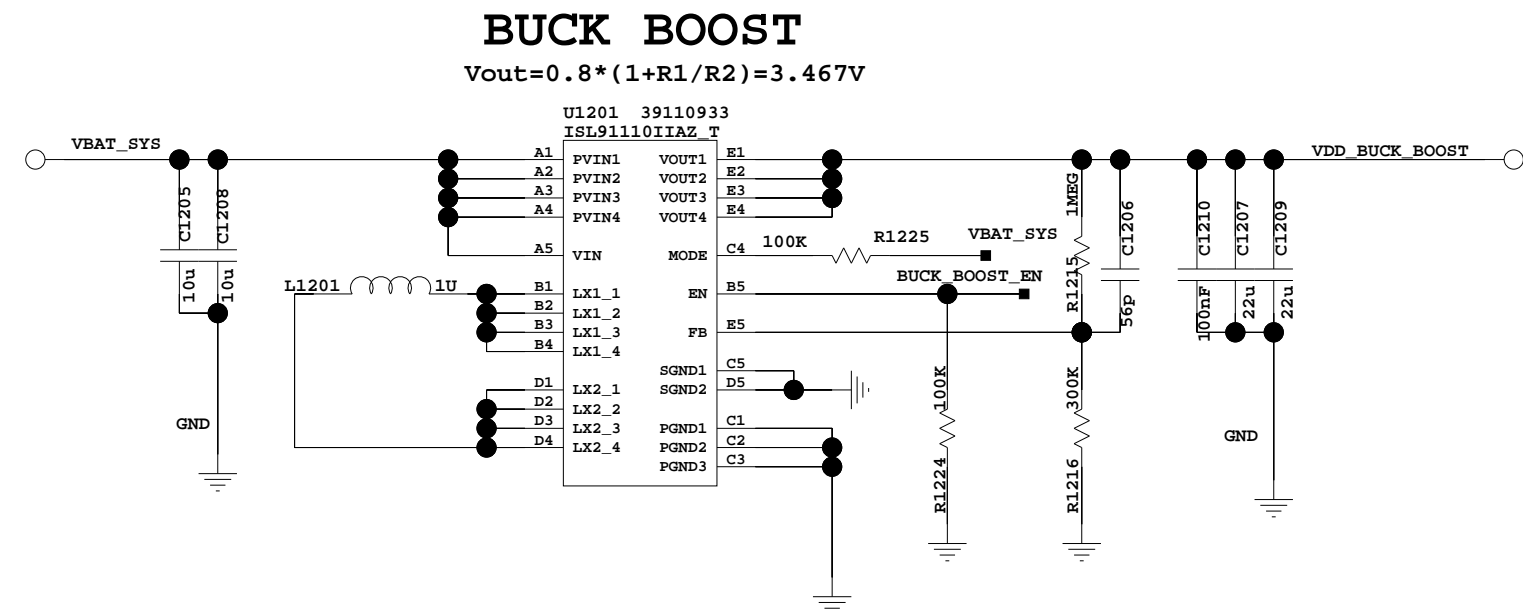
BUCK BOOST

Vout=0.8*(1+R1/R2)=3.467V

U1201 39110933
ISL91110IIAZ_T

VBAT_SYS

C1205
10u
C1208
10u

GND

L1201 1U

A1 PVIN1
A2 PVIN2
A3 PVIN3
A4 PVIN4
A5 VIN
B1 LX1_1
B2 LX1_2
B3 LX1_3
B4 LX1_4
D1 LX2_1
D2 LX2_2
D3 LX2_3
D4 LX2_4

VOUT1 E1
VOUT2 E2
VOUT3 E3
VOUT4 E4
MODE C4
EN B5
FB E5
SGND1 C5
SGND2 D5
PGND1 C1
PGND2 C2
PGND3 C3

100K R1225 VBAT_SYS

BUCK_BOOST_EN

100K
R1224

1MEG
R1215

300K
R1216

C1206
56p

C1210
100nF
C1207
22u
C1209
22u

GND

VDD_BUCK_BOOST